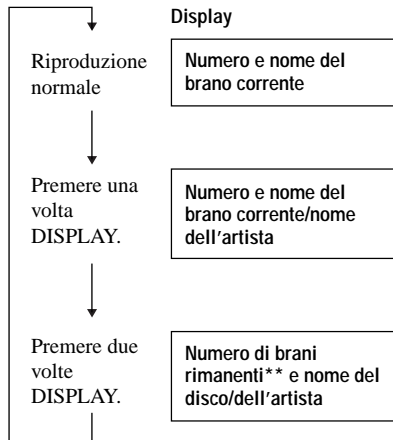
Display

Riproduzione normale

Numero e nome del brano corrente

Premere una volta DISPLAY.

Numero e nome del brano corrente/nome dell'artista

Premere due volte DISPLAY.

Numero di brani rimanenti** e nome del disco/dell'artista